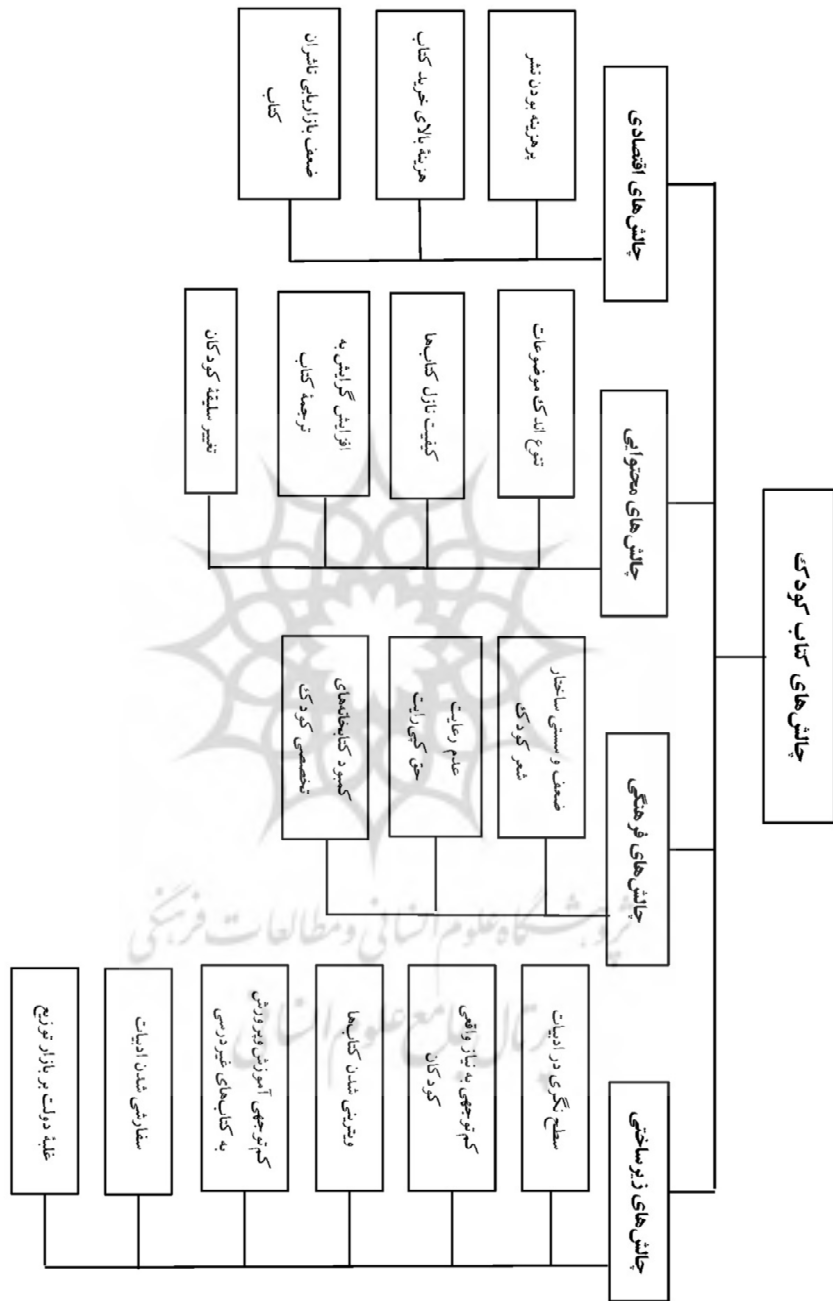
چالش‌های کتاب کودک

چالش‌های اقتصادی

پرهزینه بودن نشر

هزینهٔ بالای خرید کتاب

ضعف بازاریابی ناشران کتاب

چالش‌های محتوایی

تنوع اندک موضوعات

کیفیت نازل کتاب‌ها

افزایش گرایش به ترجمهٔ کتاب

تغییر سلیقهٔ کودکان

چالش‌های فرهنگی

ضعف و سستی ساختار شعر کودک

عدم رعایت حق کپی‌رایت

کمبود کتابخانه‌های تخصصی کودک

چالش‌های زیرساختی

سطحی‌نگری در ادبیات

کم‌توجهی به نیاز واقعی کودکان

ویترینی شدن کتاب‌ها

کم‌توجهی آموزش‌وپرورش به کتاب‌های غیردرسی

سفارشی شدن ادبیات

غلبهٔ دولت بر بازار توزیع

پژوهشگاه علوم انسانی و مطالعات فرهنگی
پرتال جامع علوم انسانی